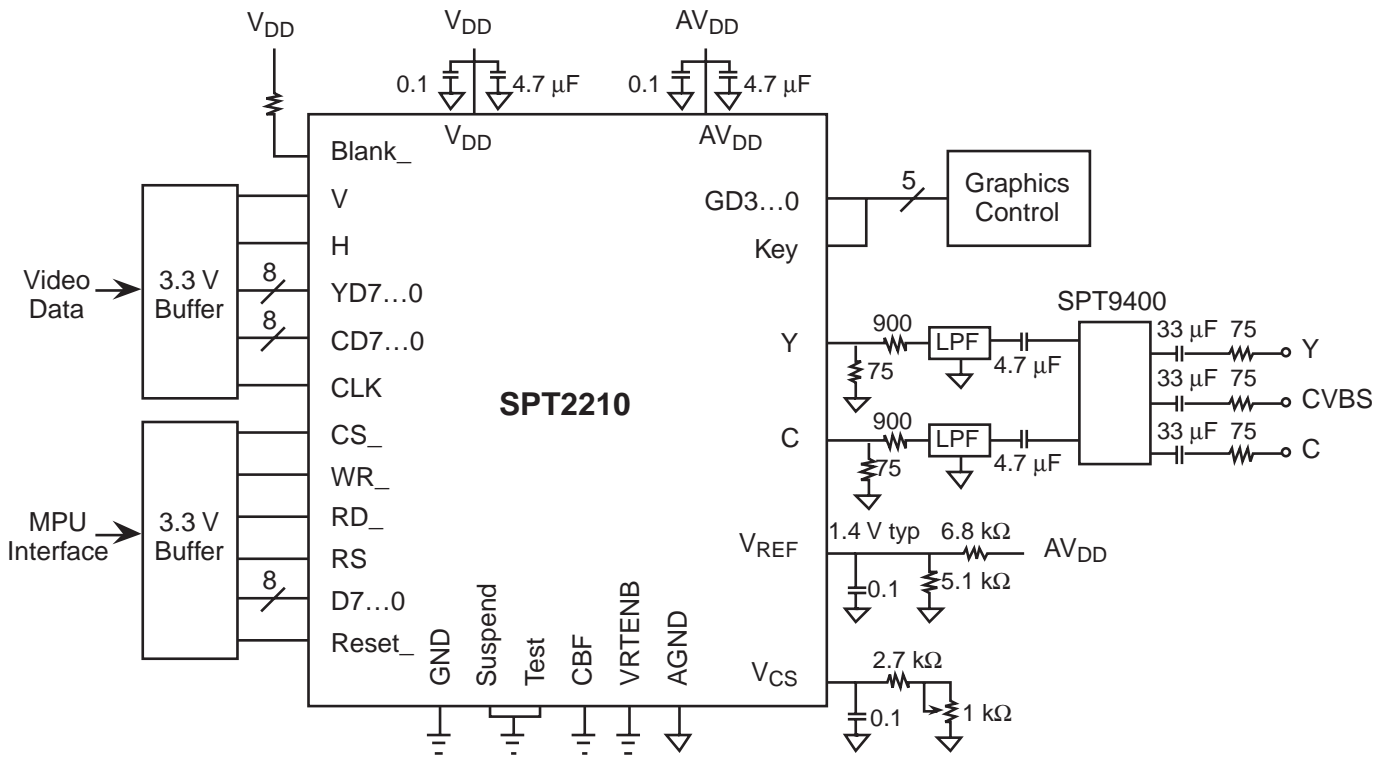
$V_{DD}$

$V_{DD}$

0.1

4.7 µF

$AV_{DD}$

0.1

4.7 µF

$V_{DD}$

$AV_{DD}$

Blank_

V

H

YD7…0

CD7…0

CLK

CS_

WR_

RD_

RS

D7…0

Reset_

8

8

8

Video Data

3.3 V Buffer

MPU Interface

3.3 V Buffer

SPT2210

GND

Suspend

Test

CBF

VRTENB

AGND

GD3…0

Key

5

Graphics Control

SPT9400

Y

900

75

LPF

4.7 µF

C

900

75

LPF

4.7 µF

33 µF

75

Y

33 µF

75

CVBS

33 µF

75

C

$V_{REF}$

1.4 V typ

6.8 kΩ

$AV_{DD}$

0.1

5.1 kΩ

$V_{CS}$

2.7 kΩ

0.1

1 kΩ